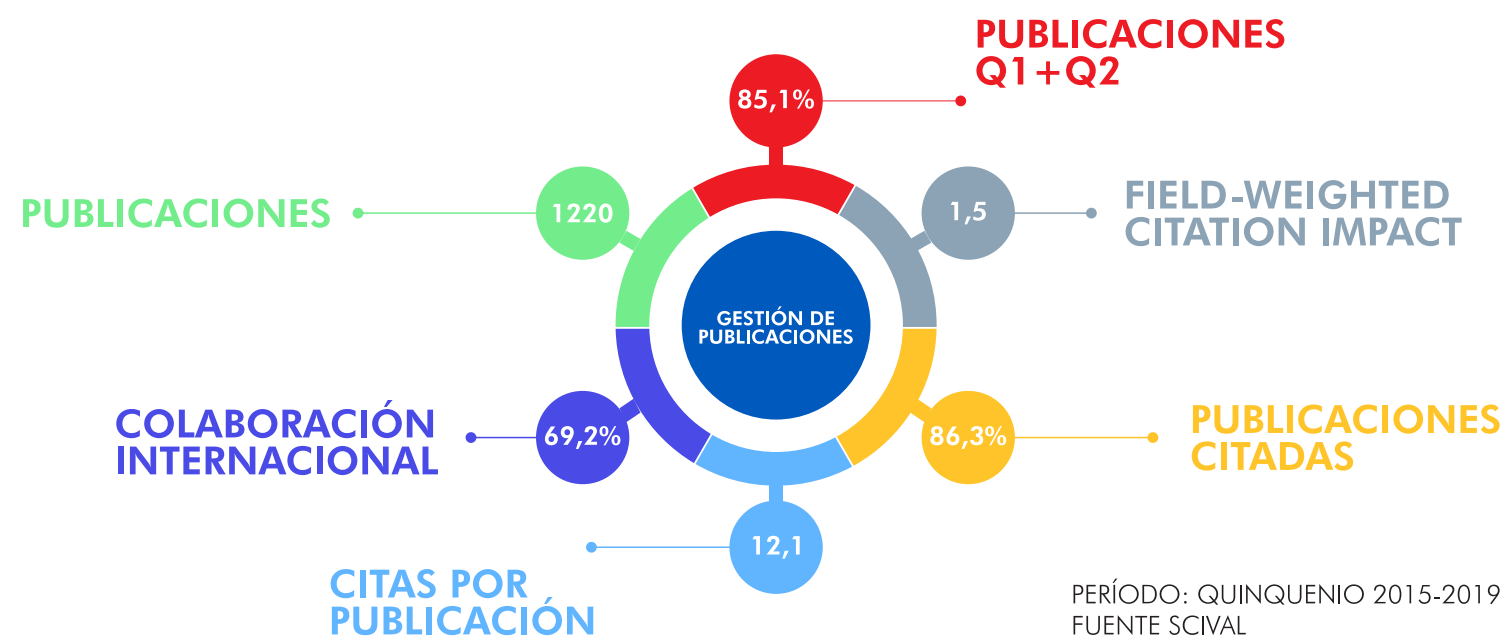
PUBLICACIONES Q1+Q2
85,1%

PUBLICACIONES
1220

FIELD-WEIGHTED CITATION IMPACT
1,5

GESTIÓN DE PUBLICACIONES

COLABORACIÓN INTERNACIONAL
69,2%

PUBLICACIONES CITADAS
86,3%

12,1
CITAS POR PUBLICACIÓN

PERÍODO: QUINQUENIO 2015-2019
FUENTE SCIVAL